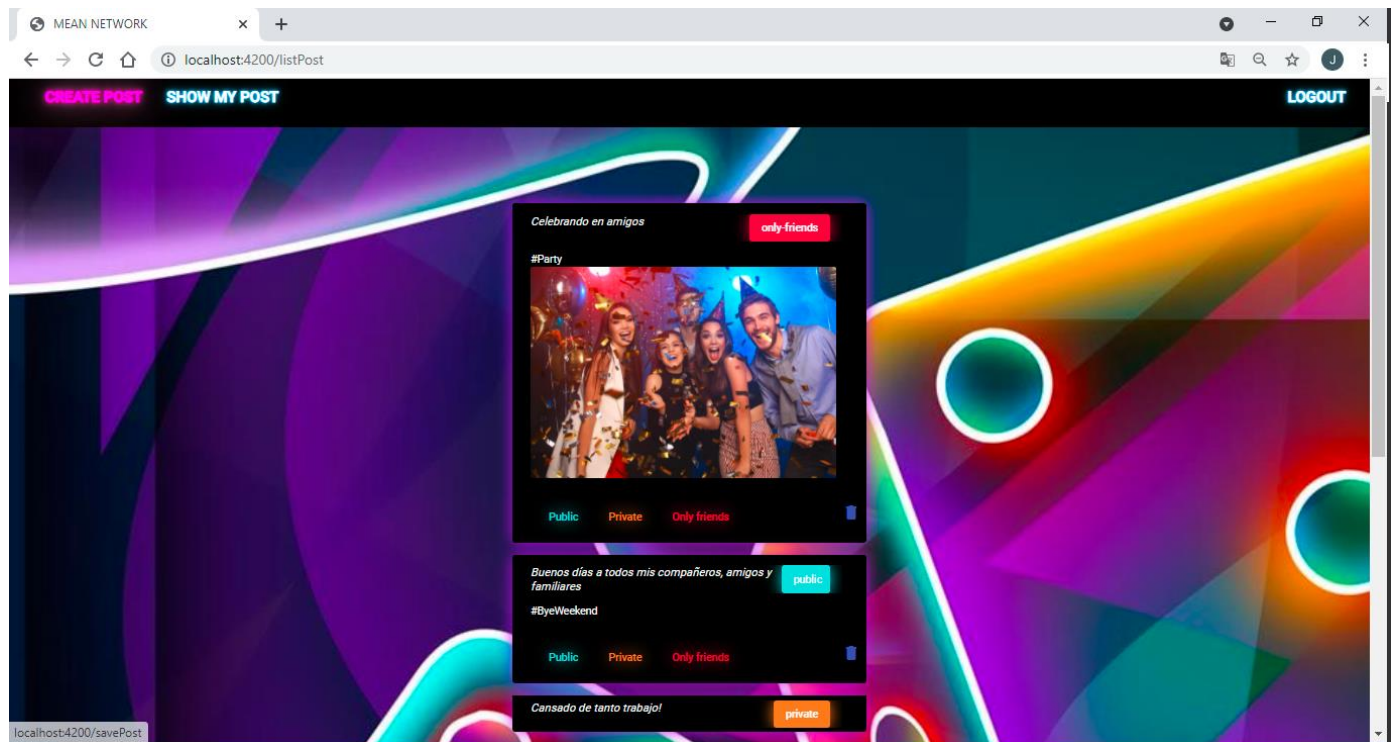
MEAN NETWORK × +

localhost:4200/listPost

CREATE POST SHOW MY POST LOGOUT

Celebrando en amigos
only-friends

#Party

Public Private Only friends

Buenos días a todos mis compañeros, amigos y familiares
public

#ByeWeekend

Public Private Only friends

Cansado de tanto trabajo!
private

localhost:4200/savePost